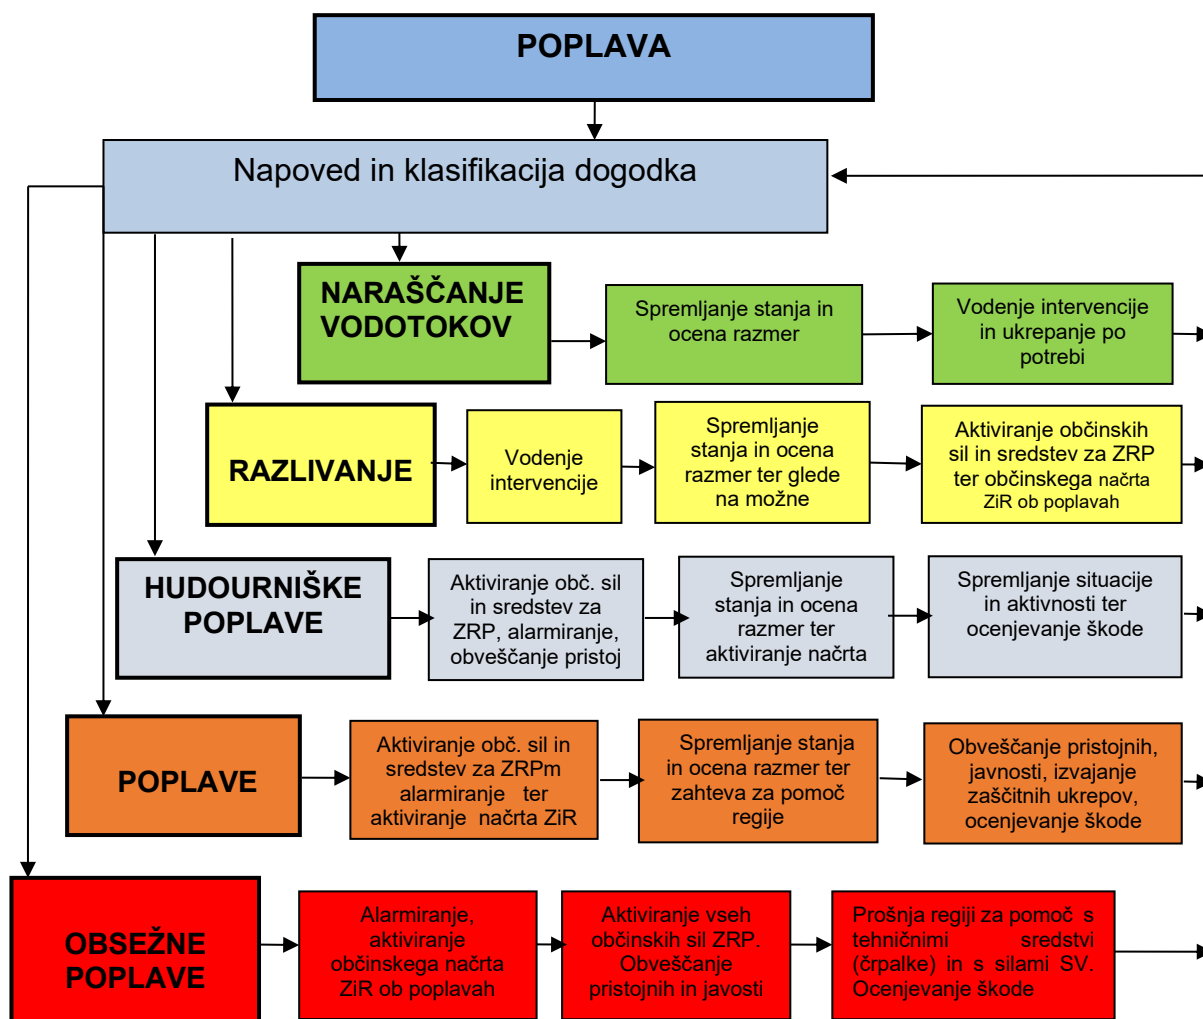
POPLAVA

Napoved in klasifikacija dogodka

NARAŠČANJE VODOTOKOV

Spremljanje stanja in ocena razmer

Vodenje intervencije in ukrepanje po potrebi

RAZLIVANJE

Vodenje intervencije

Spremljanje stanja in ocena razmer ter glede na možne

Aktiviranje občinskih sil in sredstev za ZRP ter občinskega načrta ZiR ob poplavah

HUDOURNIŠKE POPLAVE

Aktiviranje obč. sil in sredstev za ZRP, alarmiranje, obveščanje pristoj

Spremljanje stanja in ocena razmer ter aktiviranje načrta

Spremljanje situacije in aktivnosti ter ocenjevanje škode

POPLAVE

Aktiviranje obč. sil in sredstev za ZRPm alarmiranje ter aktiviranje načrta ZiR

Spremljanje stanja in ocena razmer ter zahteva za pomoč regije

Obveščanje pristojnih, javnosti, izvajanje zaščitnih ukrepov, ocenjevanje škode

OBSEŽNE POPLAVE

Alarmiranje, aktiviranje občinskega načrta ZiR ob poplavah

Aktiviranje vseh občinskih sil ZRP. Obveščanje pristojnih in javosti

Prošnja regiji za pomoč s tehničnimi sredstvi (črpalke) in s silami SV. Ocenjevanje škode